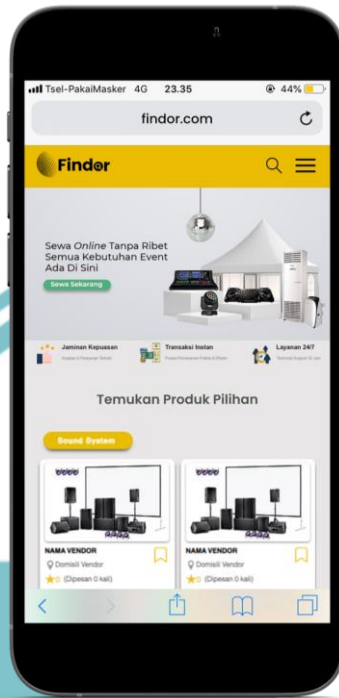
Tsel-PakaiMasker 4G 23.35 44%

findor.com

Finder

Sewa *Online* Tanpa Ribet Semua Kebutuhan Event Ada Di Sini

Sewa Sekarang

Jaminan Kepuasan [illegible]

Transaksi Instan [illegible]

Layanan 24/7 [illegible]

Temukan Produk Pilihan

Sound System

NAMA VENDOR
Domisili Vendor
(Dipesan 0 kali)

NAMA VENDOR
Domisili Vendor
(Dipesan 0 kali)